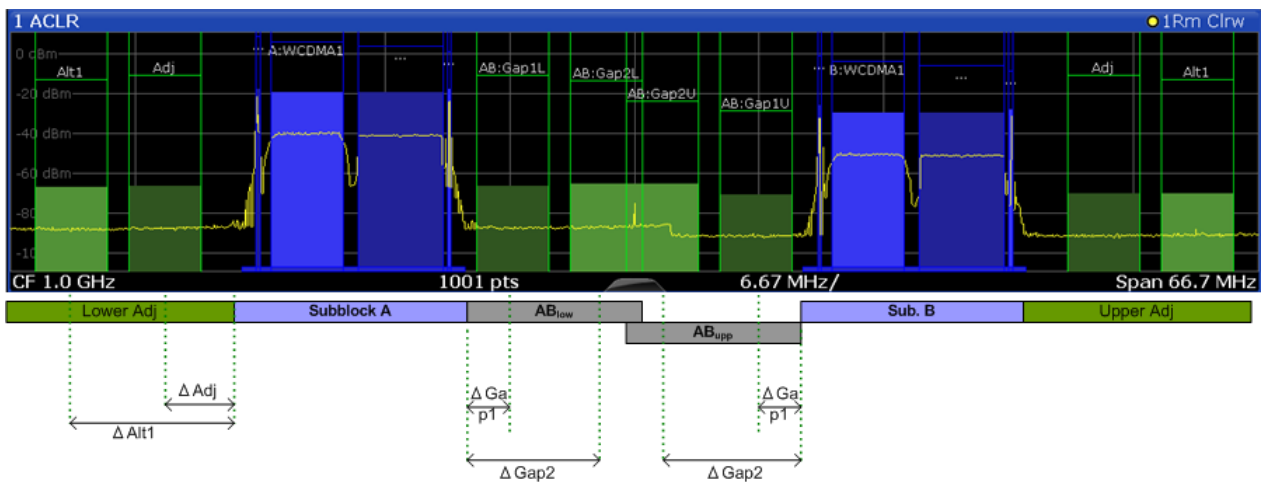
1 ACLR

1Rm Clrw

0 dBm
-20 dBm
-40 dBm
-60 dBm
-80
-10

Alt1
Adj
A:WCDMA1
...
AB:Gap1L
AB:Gap2L
AB:Gap2U
AB:Gap1U
B:WCDMA1
...
Adj
Alt1

CF 1.0 GHz
1001 pts
6.67 MHz/
Span 66.7 MHz

Lower Adj
Subblock A
$AB_{low}$
$AB_{upp}$
Sub. B
Upper Adj

Δ Adj
Δ Alt1
Δ Gap1
Δ Gap2
Δ Gap1
Δ Gap2